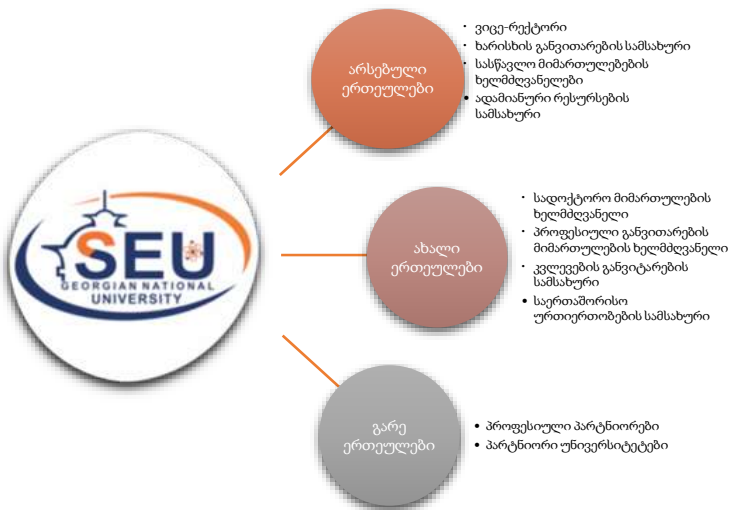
SEU
GEORGIAN NATIONAL UNIVERSITY

არსებული ერთეულები

- ვიცე-რექტორი
- ხარისხის განვითარების სამსახური
- სასწავლო მიმართულებების ხელმძღვანელები
- ადამიანური რესურსების სამსახური

ახალი ერთეულები

- სადოქტორო მიმართულების ხელმძღვანელი
- პროფესიული განვითარების მიმართულების ხელმძღვანელი
- კვლევების განვითარების სამსახური
- საერთაშორისო ურთიერთობების სამსახური

გარე ერთეულები

- პროფესიული პარტნიორები
- პარტნიორი უნივერსიტეტები